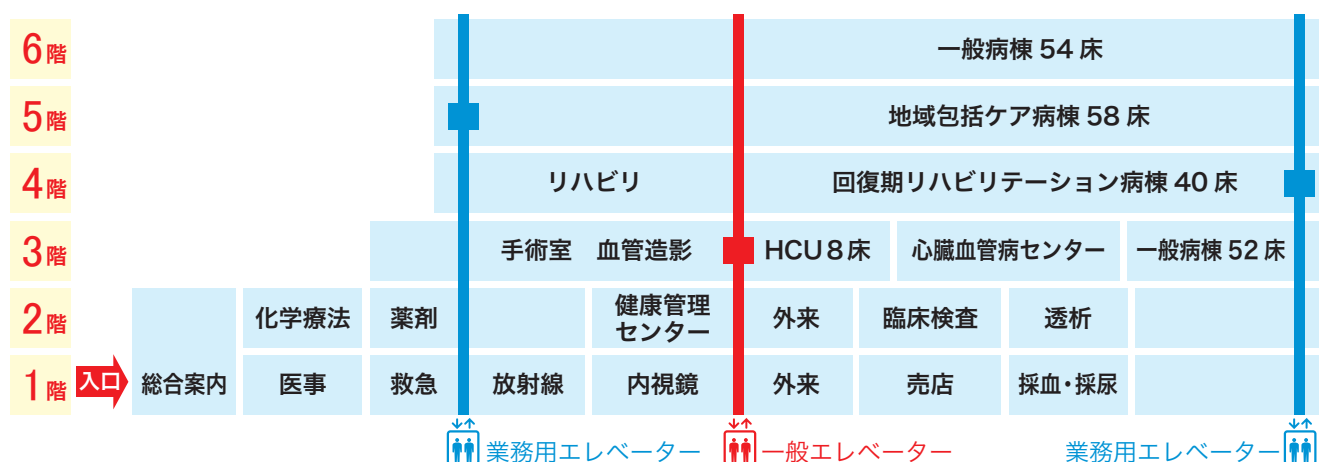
6階 一般病棟 54 床

5階 地域包括ケア病棟 58 床

4階 リハビリ 回復期リハビリテーション病棟 40 床

3階 手術室 血管造影 HCU 8 床 心臓血管病センター 一般病棟 52 床

2階 化学療法 薬剤 健康管理センター 外来 臨床検査 透析

1階 入口 総合案内 医事 救急 放射線 内視鏡 外来 売店 採血・採尿

業務用エレベーター 一般エレベーター 業務用エレベーター